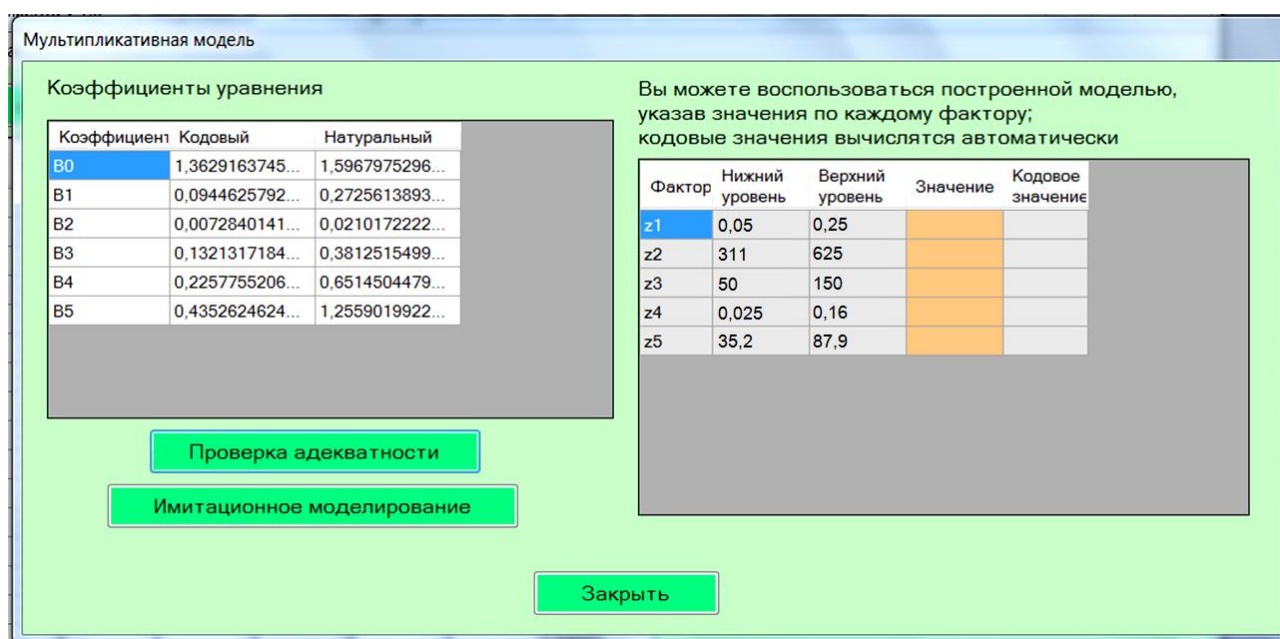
Мультипликативная модель

Коэффициенты уравнения

| Коэффициент | Кодовый | Натуральный |
|---|---|---|
| B0 | 1,3629163745... | 1,5967975296... |
| B1 | 0,0944625792... | 0,2725613893... |
| B2 | 0,0072840141... | 0,0210172222... |
| B3 | 0,1321317184... | 0,3812515499... |
| B4 | 0,2257755206... | 0,6514504479... |
| B5 | 0,4352624624... | 1,2559019922... |

Проверка адекватности

Имитационное моделирование

Вы можете воспользоваться построенной моделью, указав значения по каждому фактору; кодовые значения вычислятся автоматически

| Фактор | Нижний уровень | Верхний уровень | Значение | Кодовое значение |
|---|---|---|---|---|
| z1 | 0,05 | 0,25 | | |
| z2 | 311 | 625 | | |
| z3 | 50 | 150 | | |
| z4 | 0,025 | 0,16 | | |
| z5 | 35,2 | 87,9 | | |

Закрыть